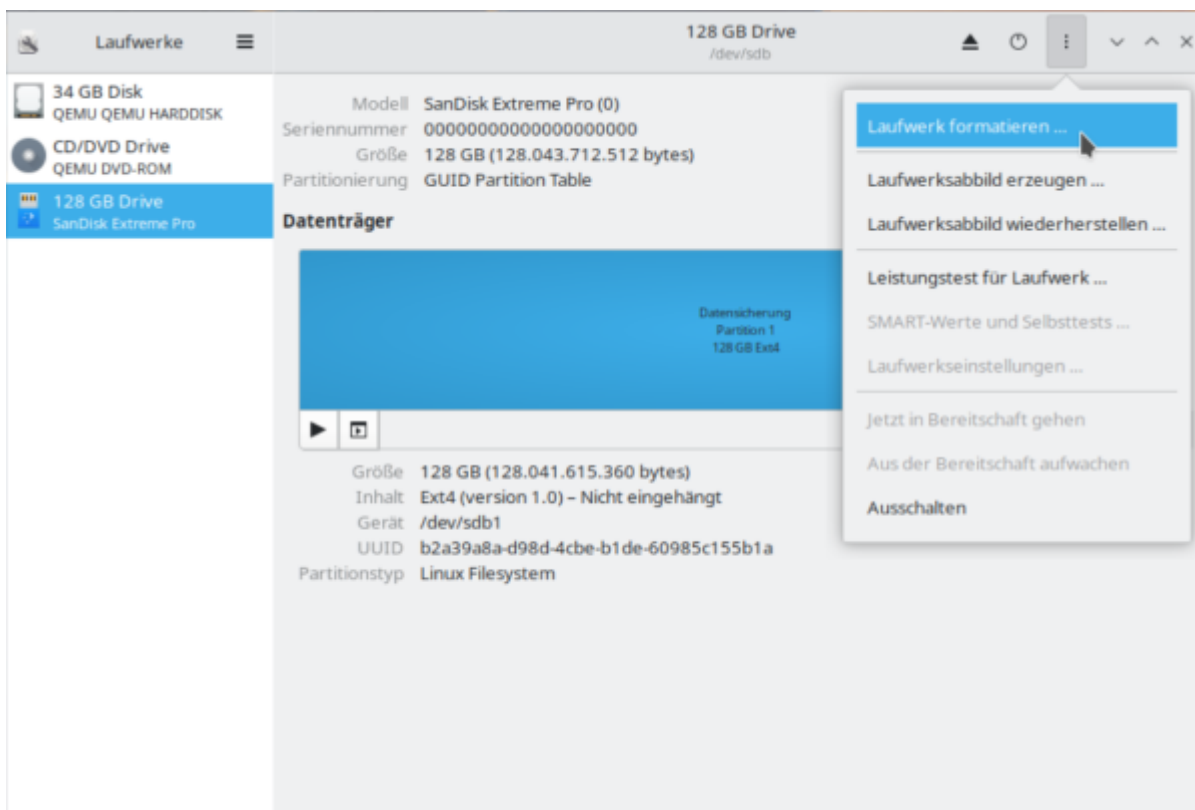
Laufwerke

128 GB Drive
/dev/sdb

34 GB Disk
QEMU QEMU HARDDISK
CD/DVD Drive
QEMU DVD-ROM
128 GB Drive
SanDisk Extreme Pro

Modell SanDisk Extreme Pro (0)
Seriennummer 00000000000000000000
Größe 128 GB (128.043.712.512 bytes)
Partitionierung GUID Partition Table

Datenträger

Datensicherung
Partition 1
128 GB Ext4

Größe 128 GB (128.041.615.360 bytes)
Inhalt Ext4 (version 1.0) – Nicht eingehängt
Gerät /dev/sdb1
UUID b2a39a8a-d98d-4cbe-b1de-60985c155b1a
Partitionstyp Linux Filesystem

Laufwerk formatieren ...
Laufwerksabbild erzeugen ...
Laufwerksabbild wiederherstellen ...
Leistungstest für Laufwerk ...
SMART-Werte und Selbsttests ...
Laufwerkseinstellungen ...
Jetzt in Bereitschaft gehen
Aus der Bereitschaft aufwachen
Ausschalten